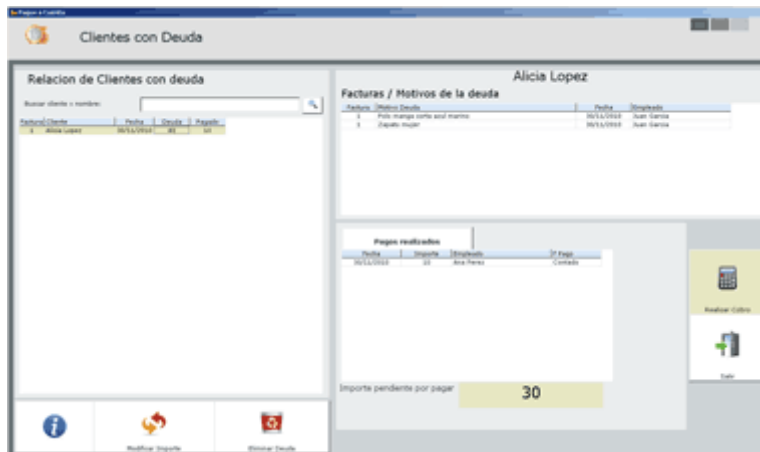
Pagos a Cuenta

Clientes con Deuda

Relacion de Clientes con deuda

Buscar cliente x nombre:

| Factura | Cliente | Fecha | Deuda | Pagado |
|---|---|---|---|---|
| 1 | Alicia Lopez | 30/11/2010 | 40 | 10 |

Alicia Lopez

Facturas / Motivos de la deuda

| Factura | Motivo Deuda | Fecha | Empleado |
|---|---|---|---|
| 1 | Polo manga corta azul marino | 30/11/2010 | Juan Garcia |
| 1 | Zapato mujer | 30/11/2010 | Juan Garcia |

Pagos realizados

| Fecha | Importe | Empleado | F Pago |
|---|---|---|---|
| 30/11/2010 | 10 | Ana Perez | Contado |

Importe pendiente por pagar

30

Realizar Cobro

Salir

Modificar Importe

Eliminar Deuda